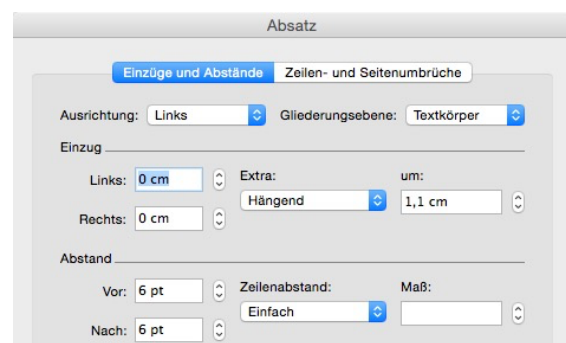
Absatz

Einzüge und Abstände | Zeilen- und Seitenumbrüche

Ausrichtung: Links | Gliederungsebene: Textkörper

Einzug

Links: 0 cm | Extra: | um:

Hängend | 1,1 cm

Rechts: 0 cm

Abstand

Vor: 6 pt | Zeilenabstand: | Maß:

Einfach

Nach: 6 pt